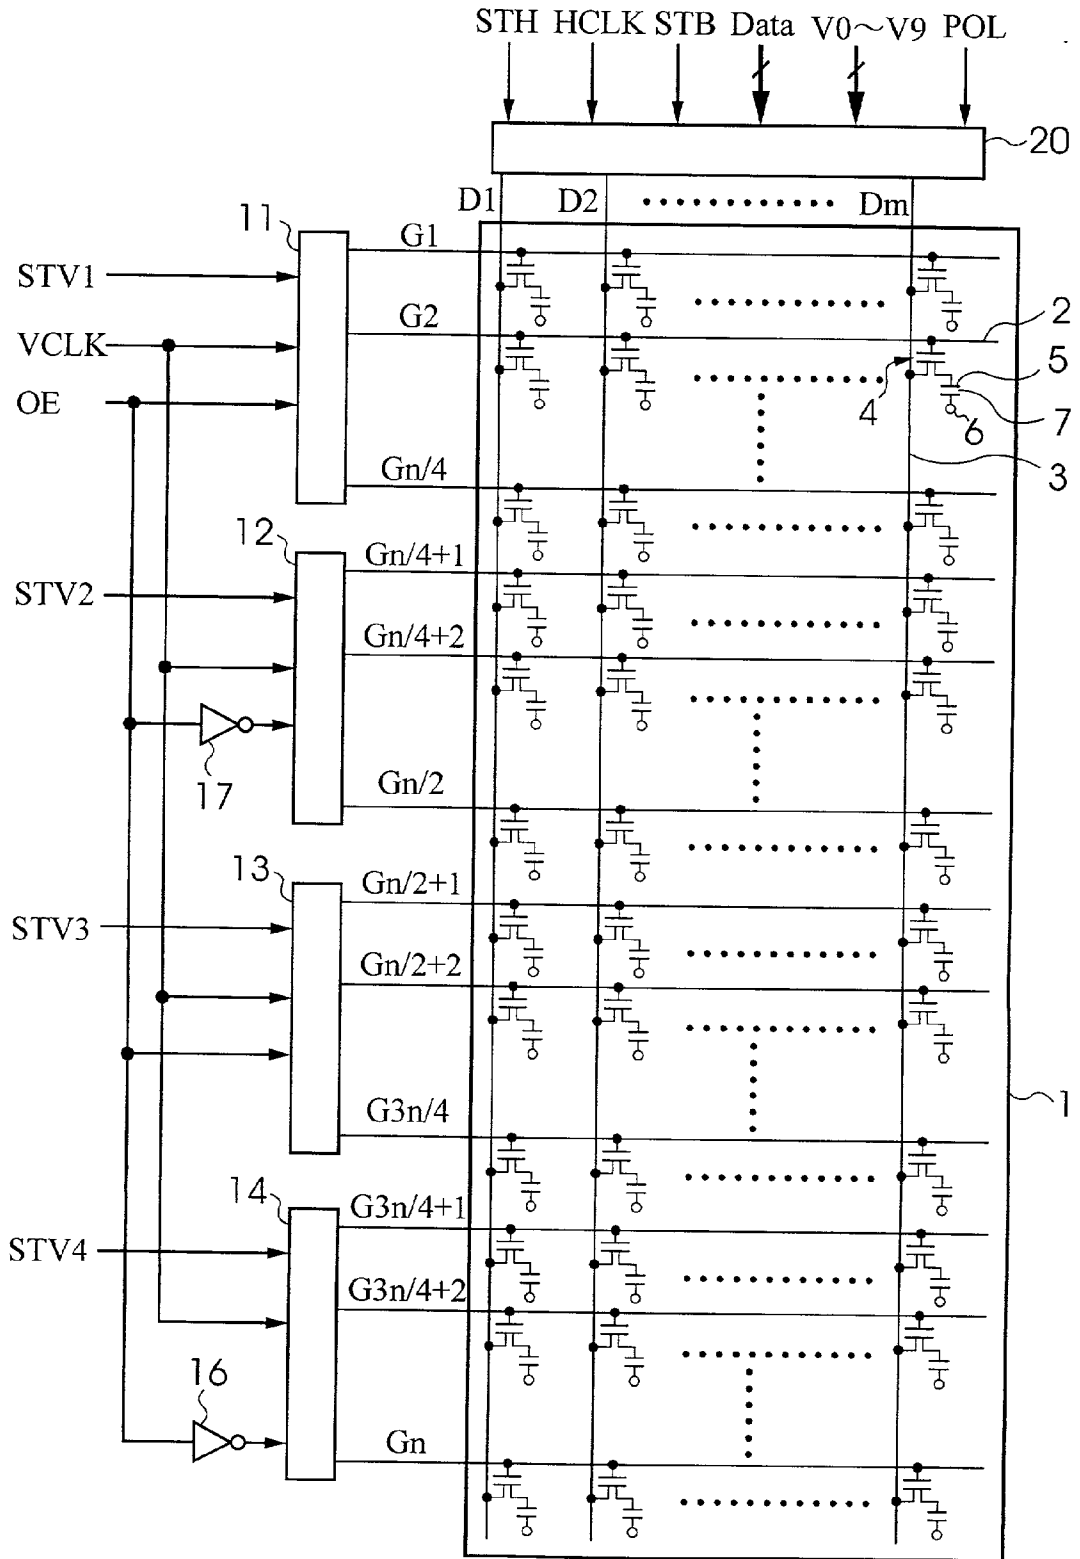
STH HCLK STB Data V0～V9 POL

20

D1 D2 Dm

11

STV1

VCLK

OE

G1

G2

2

5

4

7

6

3

Gn/4

12

Gn/4+1

STV2

Gn/4+2

17

Gn/2

13

Gn/2+1

STV3

Gn/2+2

1

G3n/4

14

G3n/4+1

STV4

G3n/4+2

16

Gn